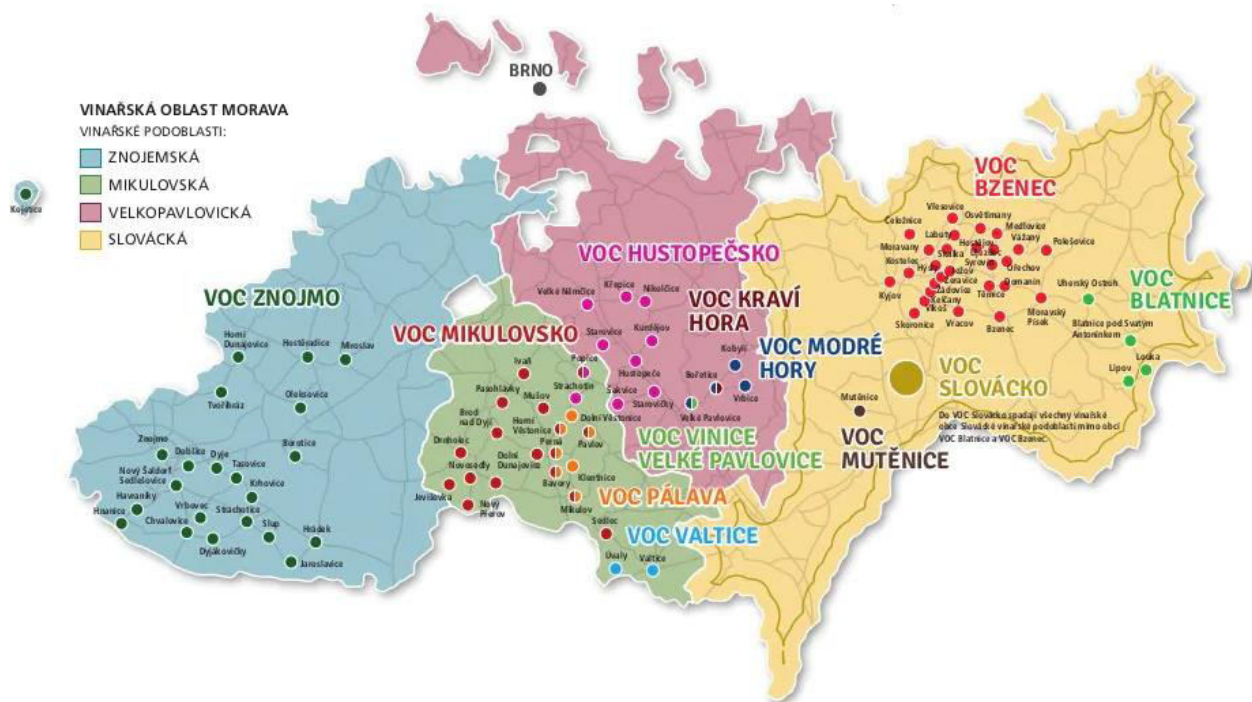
BRNO

VINAŘSKÁ OBLAST MORAVA
VINAŘSKÉ PODOBLASTI:
ZNOJEMSKÁ
MIKULOVSKÁ
VELKOPAVLOVICKÁ
SLOVÁCKÁ

Kojetice

VOC ZNOJMO
Horní Dunajovice
Hostěradice
Miroslav
Olbramovice
Tvořihráz
Biskupice
Znojmo
Dobšice
Dyje
Tasovice
Nový Šaldorf Sedlešovice
Havraníky
Kuchařovice
Hnanice
Vrbovec
Strachotice
Chvalovice
Slup
Hrádek
Dyjákovičky
Jaroslavice

VOC MIKULOVSKO
Ivaň
Pasohlávky
Mušov
Brod nad Dyjí
Horní Věstonice
Drnholec
Dolní Dunajovice
Novosedly
Jevišovka
Nový Přerov
Perná
Bavory
Mikulov
Sedlec
Klentnice
Pavlov
Dolní Věstonice
Strachotín
Popice

VOC PÁLAVA
VOC VALTICE
Úvaly
Valtice

VOC HUSTOPEČSKO
Velké Němčice
Křepice
Nikolčice
Starovice
Kurdějov
Hustopeče
Šakvice
Starovičky

VOC KRAVÍ HORA
Kobylí
Bořetice
Vrbice
Velké Pavlovice

VOC MODRÉ HORY

VOC VINICE VELKÉ PAVLOVICE

VOC BZENEC
Vlkoš
Ostrožská
Osvětimany
Čeložnice
Medlovice
Vážany
Polešovice
Moravany
Labuty
Kostelec
Syrovín
Hýsly
Ořechov
Kyjov
Žádovice
Domanín
Těmice
Vlkoš
Skoronice
Vracov
Bzenec
Moravský Písek
Uherský Ostroh

VOC BLATNICE
Blatnice pod Svatým Antonínkem
Louka
Lipov

VOC SLOVÁCKO
Do VOC Slovácko spadají všechny vinařské obce Slovácké vinařské podoblasti mimo obcí VOC Blatnice a VOC Bzenec.

Mutěnice
VOC MUTĚNICE